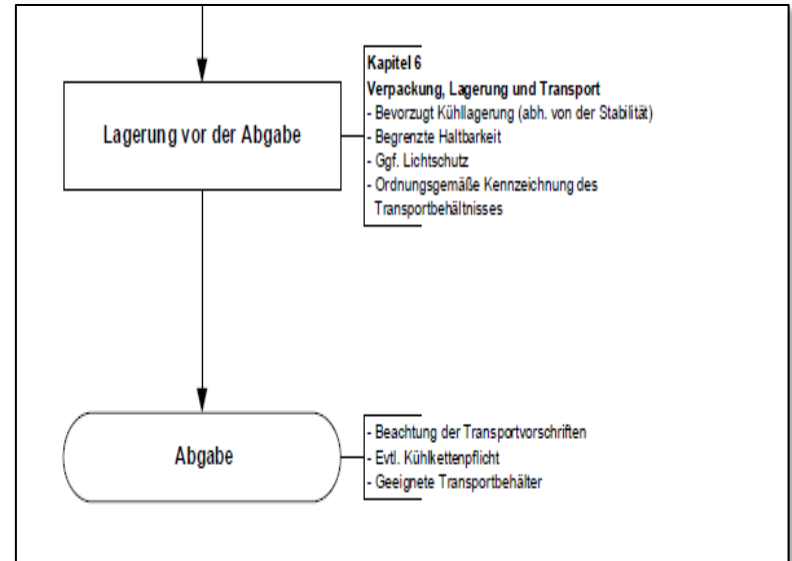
Lagerung vor der Abgabe

Kapitel 6
Verpackung, Lagerung und Transport
- Bevorzugt Kühllagerung (abh. von der Stabilität)
- Begrenzte Haltbarkeit
- Ggf. Lichtschutz
- Ordnungsgemäße Kennzeichnung des Transportbehältnisses

Abgabe

- Beachtung der Transportvorschriften
- Evtl. Kühlkettenpflicht
- Geeignete Transportbehälter